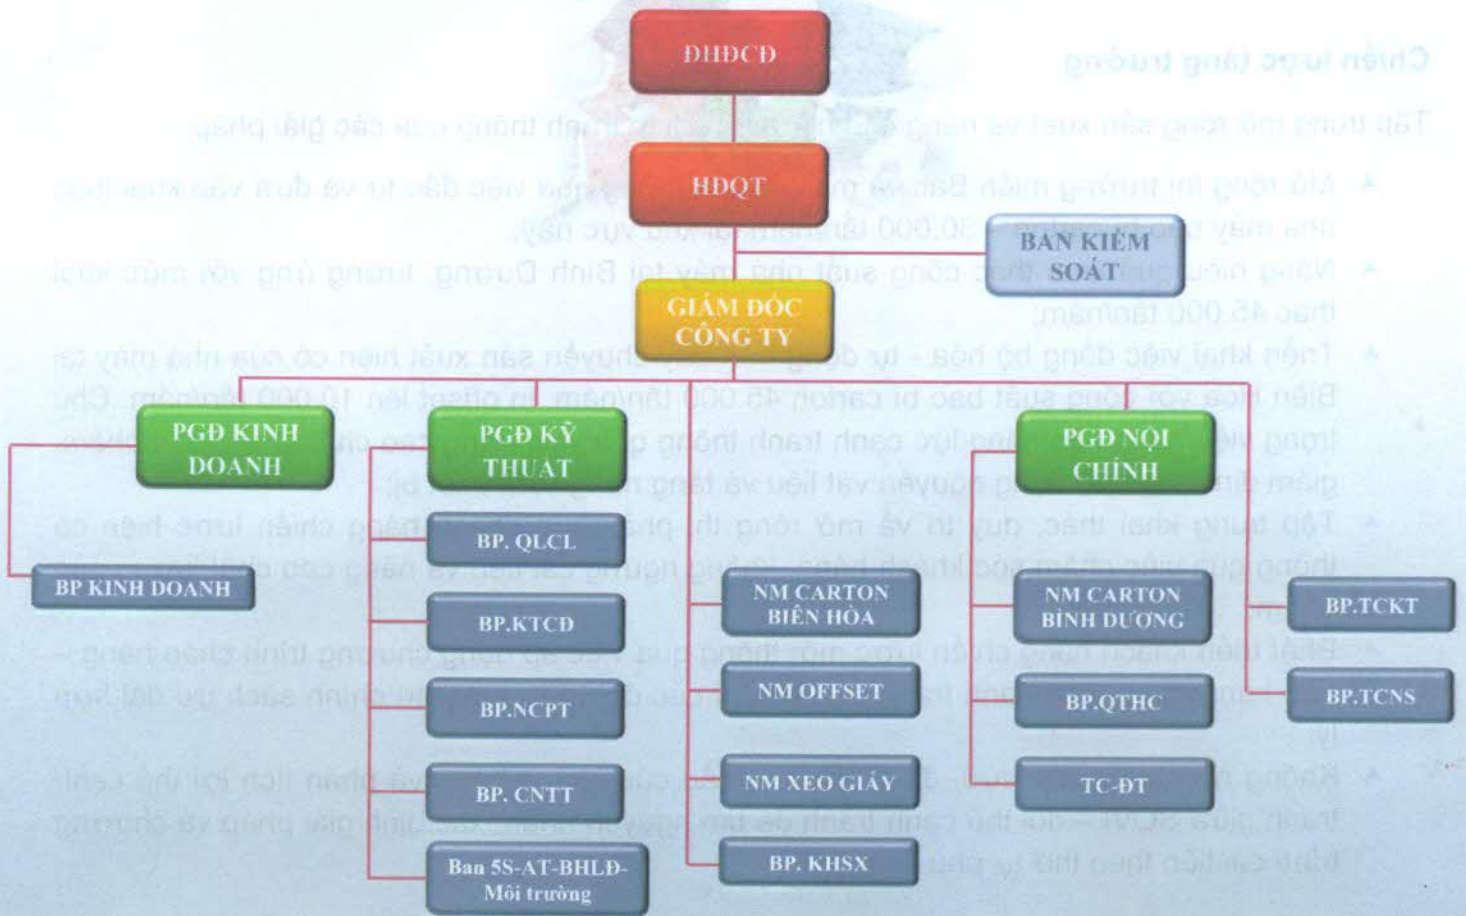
ĐHĐCĐ

HĐQT

BAN KIỂM SOÁT

GIÁM ĐỐC CÔNG TY

PGĐ KINH DOANH

PGĐ KỸ THUẬT

PGĐ NỘI CHÍNH

BP KINH DOANH

BP. QLCL

BP.KTCĐ

BP.NCPT

BP. CNTT

Ban 5S-AT-BHLĐ-Môi trường

NM CARTON BIÊN HÒA

NM OFFSET

NM XEO GIẤY

BP. KHSX

NM CARTON BÌNH DƯƠNG

BP.QTHC

TC-ĐT

BP.TCKT

BP.TCNS